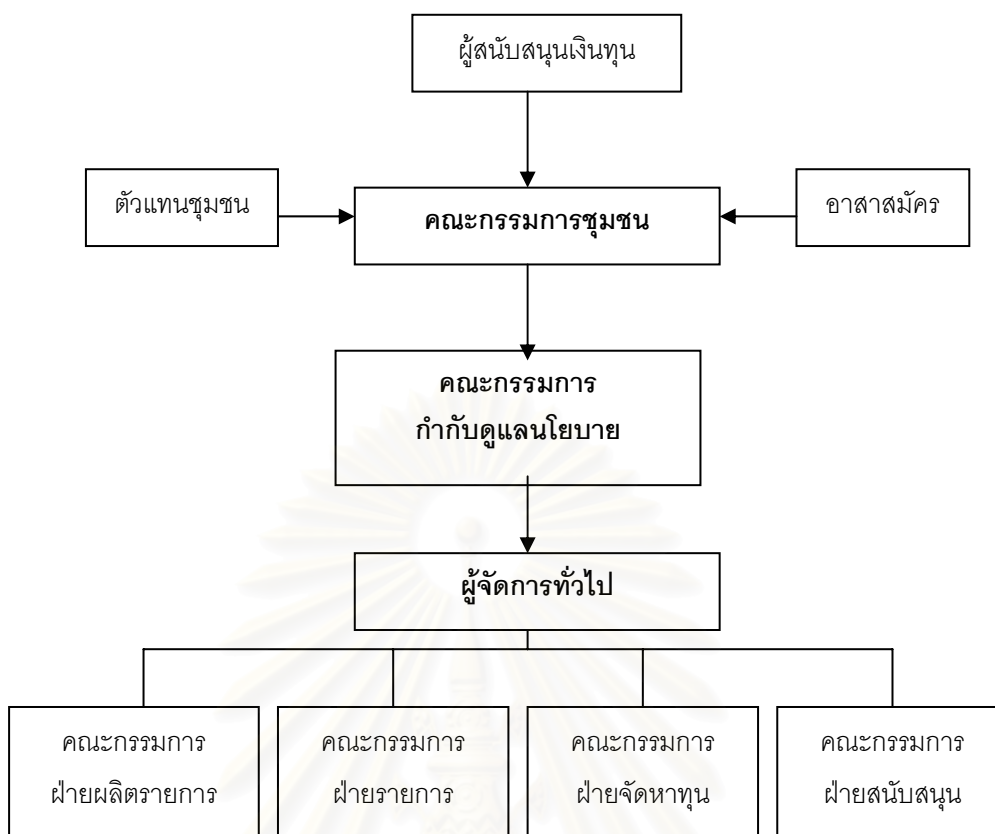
ผู้สนับสนุนเงินทุน

ตัวแทนชุมชน

คณะกรรมการชุมชน

อาสาสมัคร

คณะกรรมการ
กำกับดูแลนโยบาย

ผู้จัดการทั่วไป

คณะกรรมการ
ฝ่ายผลิตรายการ

คณะกรรมการ
ฝ่ายรายการ

คณะกรรมการ
ฝ่ายจัดหาทุน

คณะกรรมการ
ฝ่ายสนับสนุน